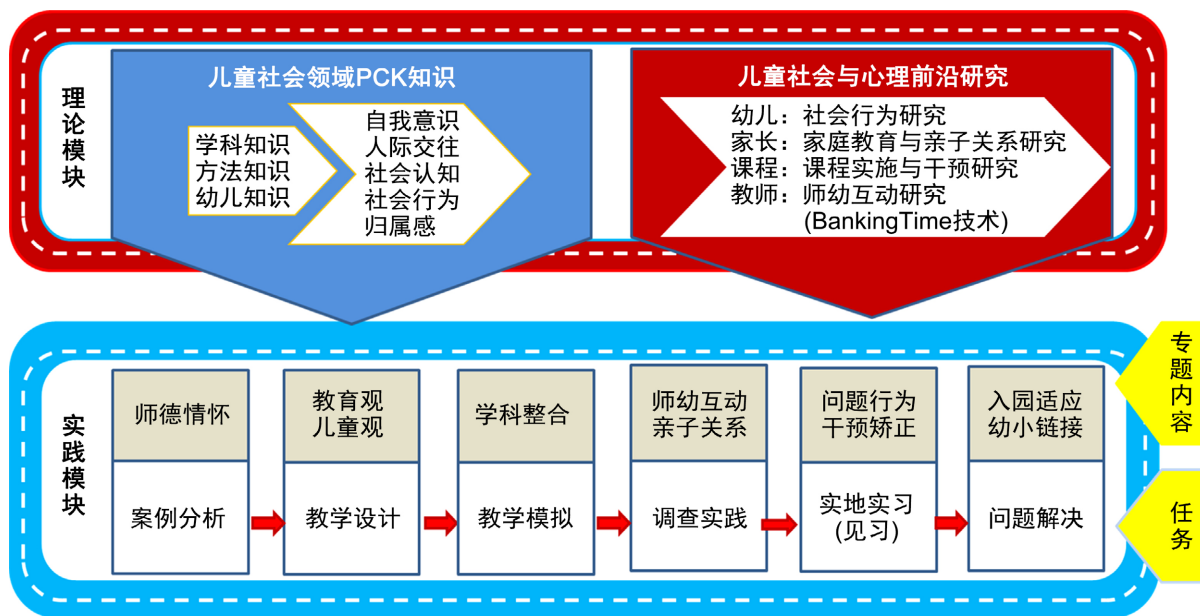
理论模块

儿童社会领域PCK知识

学科知识
方法知识
幼儿知识

自我意识
人际交往
社会认知
社会行为
归属感

儿童社会与心理前沿研究

幼儿：社会行为研究
家长：家庭教育与亲子关系研究
课程：课程实施与干预研究
教师：师幼互动研究
(BankingTime技术)

实践模块

| 师德情怀 | 教育观 儿童观 | 学科整合 | 师幼互动 亲子关系 | 问题行为 干预矫正 | 入园适应 幼小链接 |
|---|---|---|---|---|---|
| 案例分析 | 教学设计 | 教学模拟 | 调查实践 | 实地实习 (见习) | 问题解决 |

专题内容

任务